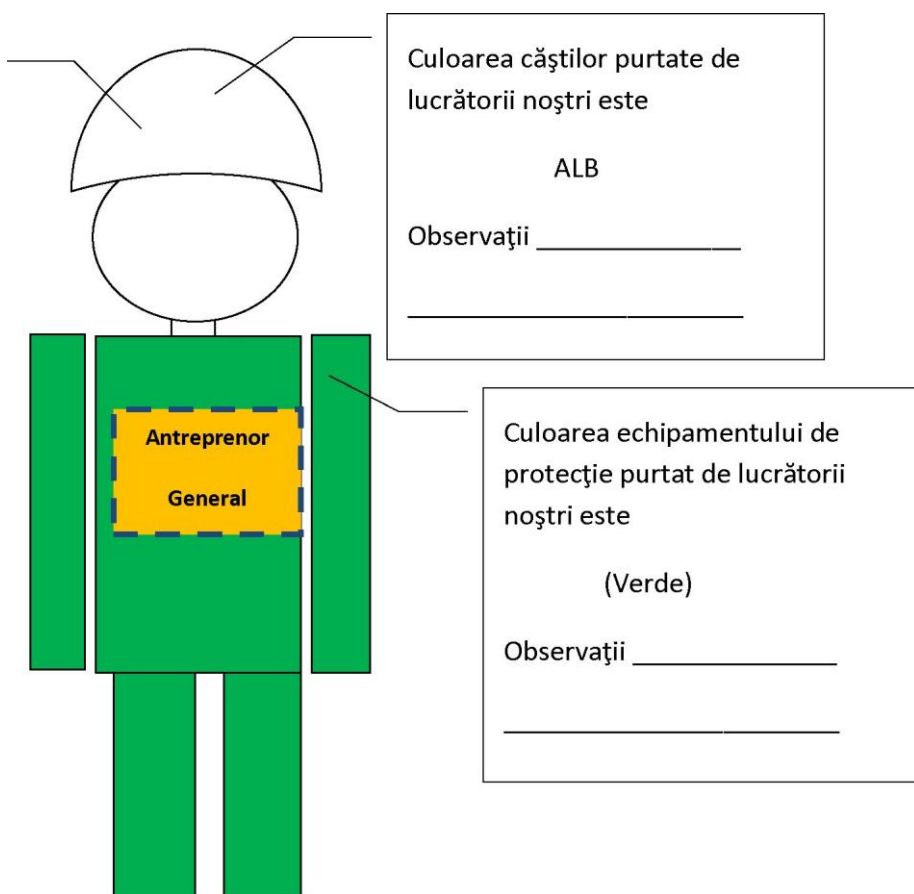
Culoarea căştilor purtate de lucrătorii noştri este

ALB

Observaţii ______________

________________________

Antreprenor

General

Culoarea echipamentului de protecţie purtat de lucrătorii noştri este

(Verde)

Observaţii ______________

________________________